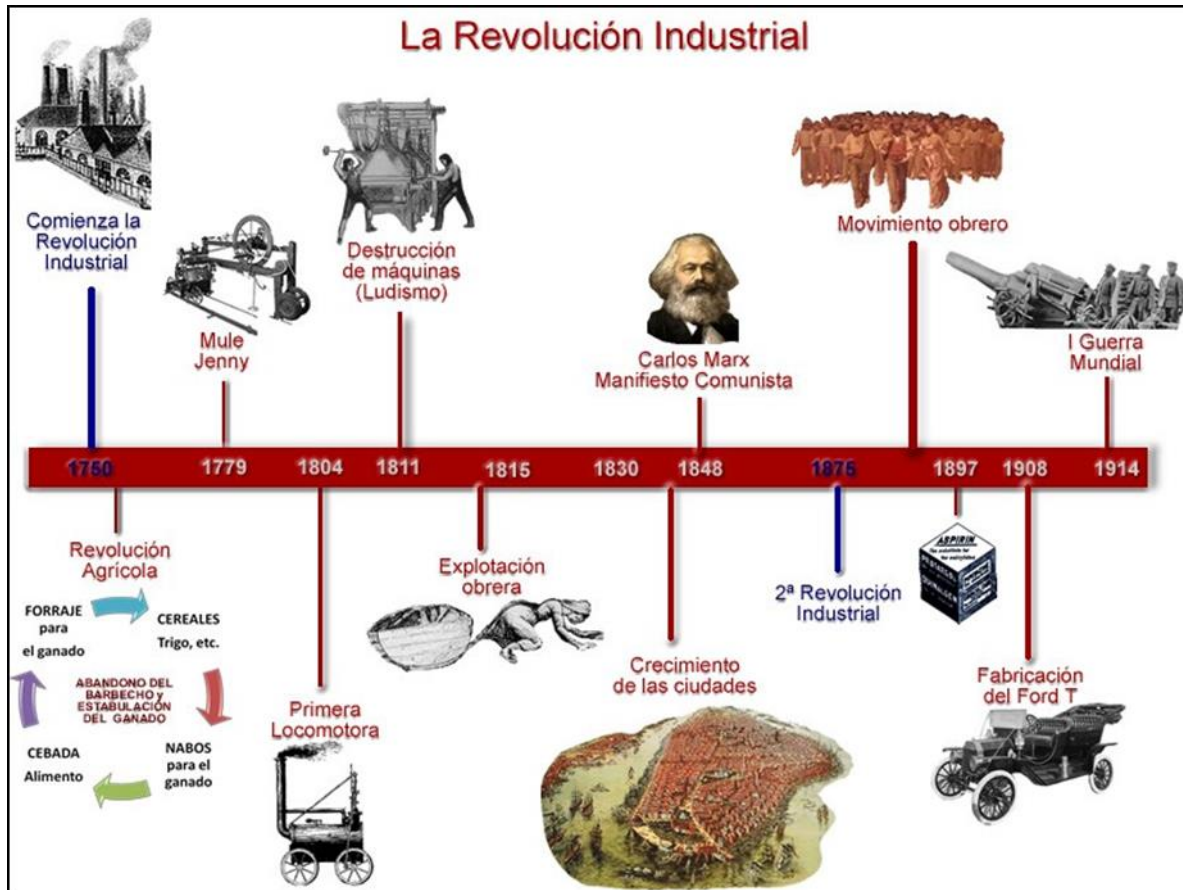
La Revolución Industrial

Comienza la Revolución Industrial

Mule Jenny

Destrucción de máquinas (Ludismo)

Carlos Marx Manifiesto Comunista

Movimiento obrero

I Guerra Mundial

1750 1779 1804 1811 1815 1830 1848 1875 1897 1908 1914

Revolución Agrícola

FORRAJE para el ganado

CEREALES Trigo, etc.

ABANDONO DEL BARBECHO y ESTABULACIÓN DEL GANADO

CEBADA Alimento

NABOS para el ganado

Primera Locomotora

Explotación obrera

Crecimiento de las ciudades

2ª Revolución Industrial

ASPIRIN

Fabricación del Ford T